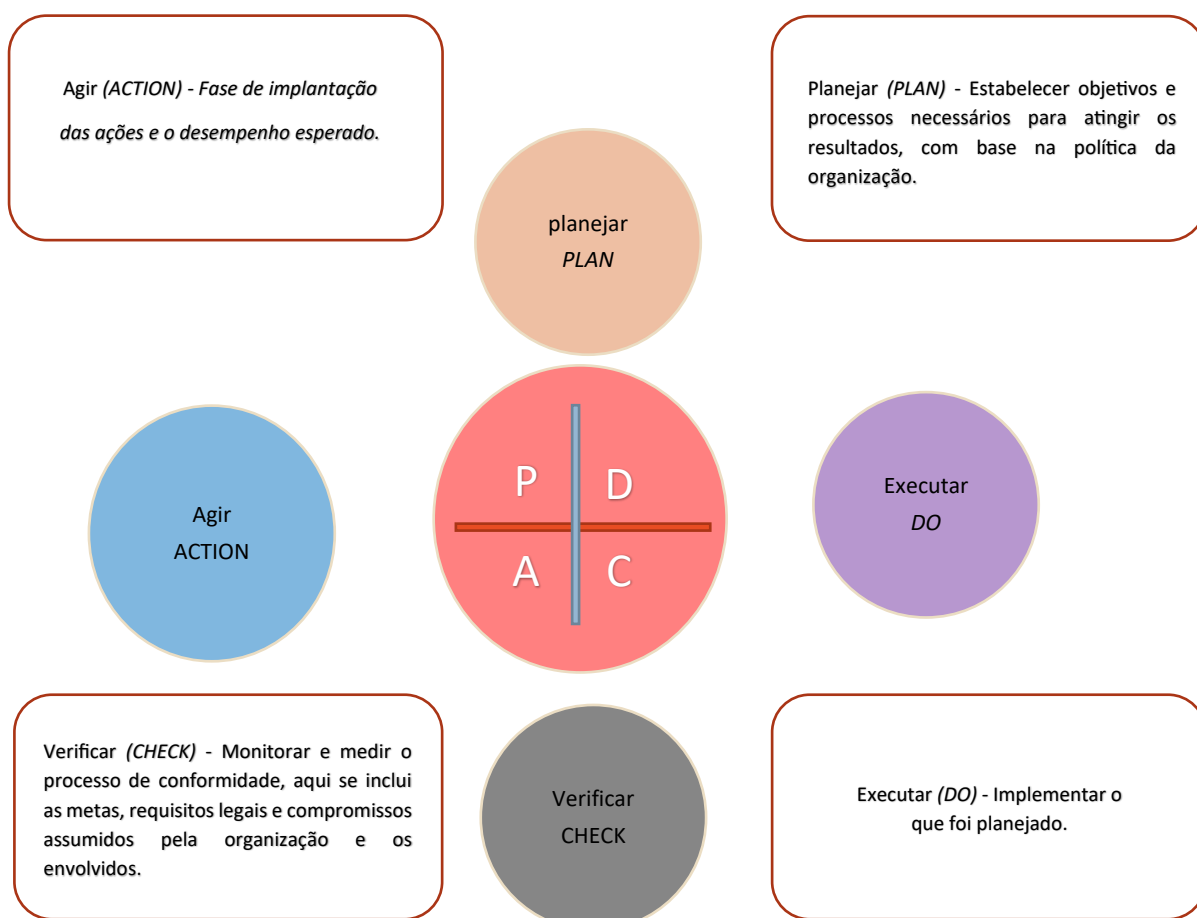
Agir *(ACTION)* - *Fase de implantação das ações e o desempenho esperado*.

Planejar *(PLAN)* - Estabelecer objetivos e processos necessários para atingir os resultados, com base na política da organização.

planejar
*PLAN*

Agir
ACTION

P D
A C

Executar
*DO*

Verificar *(CHECK)* - Monitorar e medir o processo de conformidade, aqui se inclui as metas, requisitos legais e compromissos assumidos pela organização e os envolvidos.

Verificar
CHECK

Executar *(DO)* - Implementar o que foi planejado.